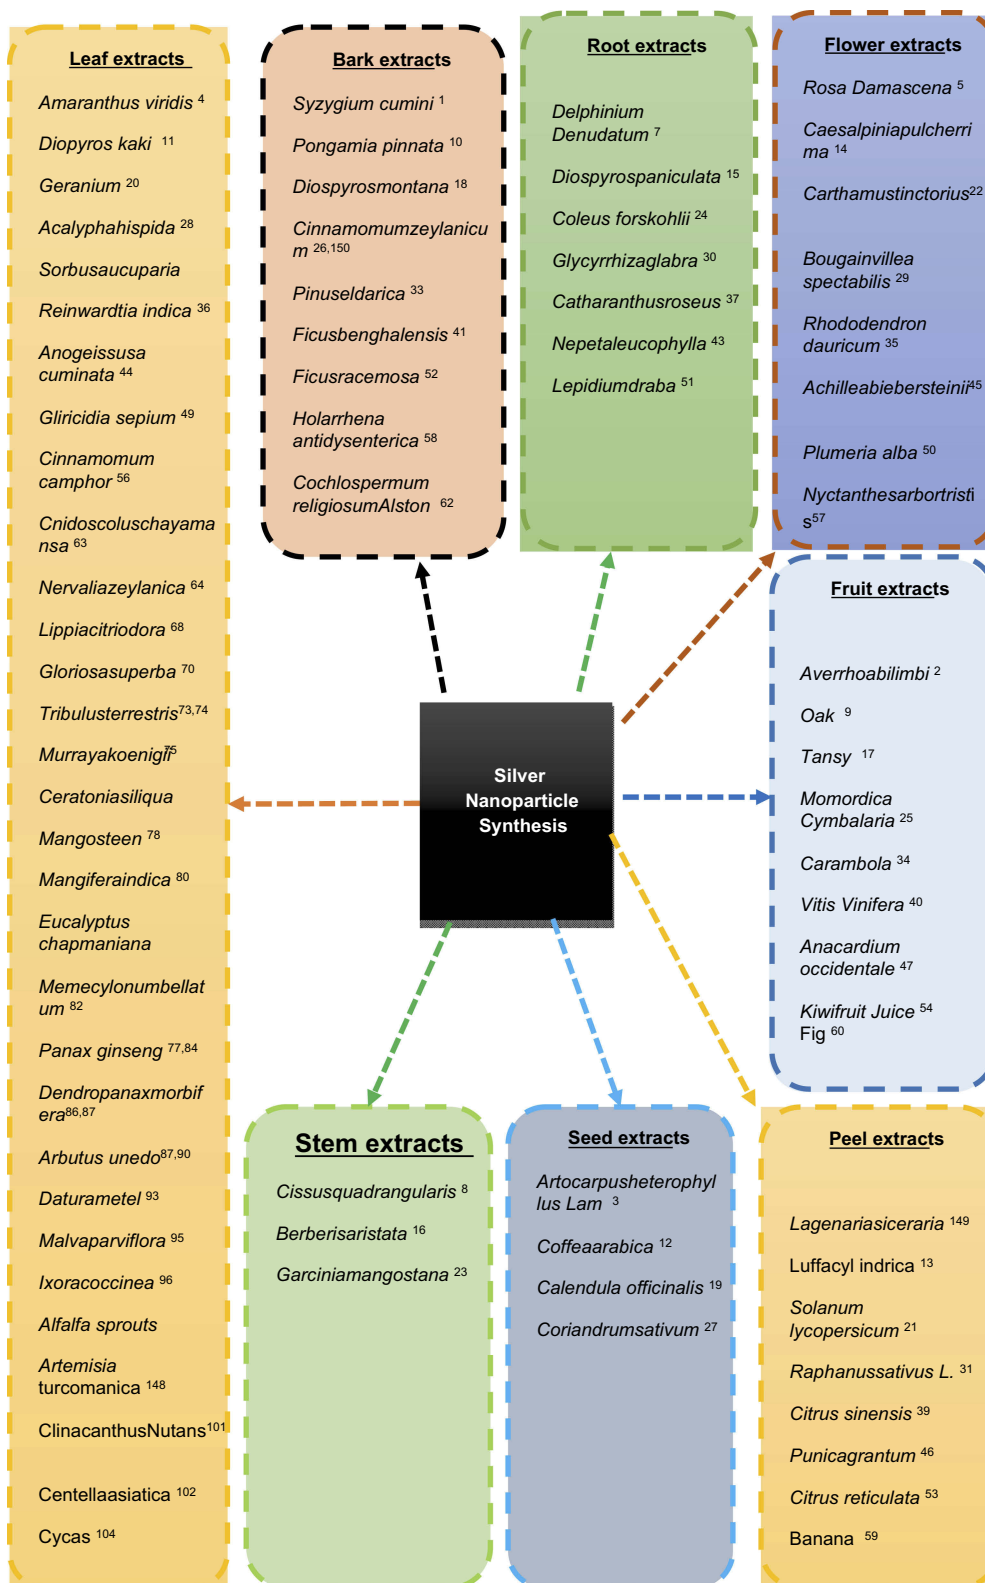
Leaf extracts

Amaranthus viridis $^{4}$

Diopyros kaki $^{11}$

Geranium $^{20}$

Acalyphahispida $^{28}$

Sorbusaucuparia

Reinwardtia indica $^{36}$

Anogeissusa cuminata $^{44}$

Gliricidia sepium $^{49}$

Cinnamomum camphor $^{56}$

Cnidoscoluschayamansa $^{63}$

Nervaliazeylanica $^{64}$

Lippiacitriodora $^{68}$

Gloriosasuperba $^{70}$

Tribulusterrestris$^{73,74}$

Murrayakoenigii$^{75}$

Ceratoniasiliqua

Mangosteen $^{78}$

Mangiferaindica $^{80}$

Eucalyptus chapmaniana

Memecylonumbellatum $^{82}$

Panax ginseng $^{77,84}$

Dendropanaxmorbifera$^{86,87}$

Arbutus unedo$^{87,90}$

Daturametel $^{93}$

Malvaparviflora $^{95}$

Ixoracoccinea $^{96}$

Alfalfa sprouts

Artemisia turcomanica $^{148}$

ClinacanthusNutans$^{101}$

Centellaasiatica $^{102}$

Cycas $^{104}$

Bark extracts

Syzygium cumini $^{1}$

Pongamia pinnata $^{10}$

Diospyrosmontana $^{18}$

Cinnamomumzeylanicum $^{26,150}$

Pinuseldarica $^{33}$

Ficusbenghalensis $^{41}$

Ficusracemosa $^{52}$

Holarrhena antidysenterica $^{58}$

Cochlospermum religiosumAlston $^{62}$

Root extracts

Delphinium Denudatum $^{7}$

Diospyrospaniculata $^{15}$

Coleus forskohlii $^{24}$

Glycyrrhizaglabra $^{30}$

Catharanthusroseus $^{37}$

Nepetaleucophylla $^{43}$

Lepidiumdraba $^{51}$

Flower extracts

Rosa Damascena $^{5}$

Caesalpiniapulcherrima $^{14}$

Carthamustinctorius$^{22}$

Bougainvillea spectabilis $^{29}$

Rhododendron dauricum $^{35}$

Achilleabiebersteinii$^{45}$

Plumeria alba $^{50}$

Nyctanthesarbortristis$^{57}$

Silver Nanoparticle Synthesis

Fruit extracts

Averrhoabilimbi $^{2}$

Oak $^{9}$

Tansy $^{17}$

Momordica Cymbalaria $^{25}$

Carambola $^{34}$

Vitis Vinifera $^{40}$

Anacardium occidentale $^{47}$

Kiwifruit Juice $^{54}$
Fig $^{60}$

Stem extracts

Cissusquadrangularis $^{8}$

Berberisaristata $^{16}$

Garciniamangostana $^{23}$

Seed extracts

Artocarpusheterophyllus Lam $^{3}$

Coffeaarabica $^{12}$

Calendula officinalis $^{19}$

Coriandrumsativum $^{27}$

Peel extracts

Lagenariasiceraria $^{149}$

Luffacyl indrica $^{13}$

Solanum lycopersicum $^{21}$

Raphanussativus L. $^{31}$

Citrus sinensis $^{39}$

Punicagrantum $^{46}$

Citrus reticulata $^{53}$

Banana $^{59}$